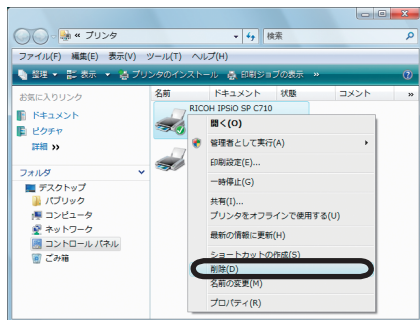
« プリンタ
検索
ファイル(F) 編集(E) 表示(V) ツール(T) ヘルプ(H)
整理 表示 プリンタのインストール 印刷ジョブの表示 »
お気に入りリンク
ドキュメント
ピクチャ
詳細 »
フォルダ
デスクトップ
パブリック
コンピュータ
ネットワーク
コントロール パネル
ごみ箱
名前 ドキュメント 状態 コメント »
RICOH IPSiO SP C710
開く(O)
管理者として実行(A)
印刷設定(E)...
一時停止(G)
共有(I)...
プリンタをオフラインで使用する(U)
最新の情報に更新(H)
ショートカットの作成(S)
削除(D)
名前の変更(M)
プロパティ(R)